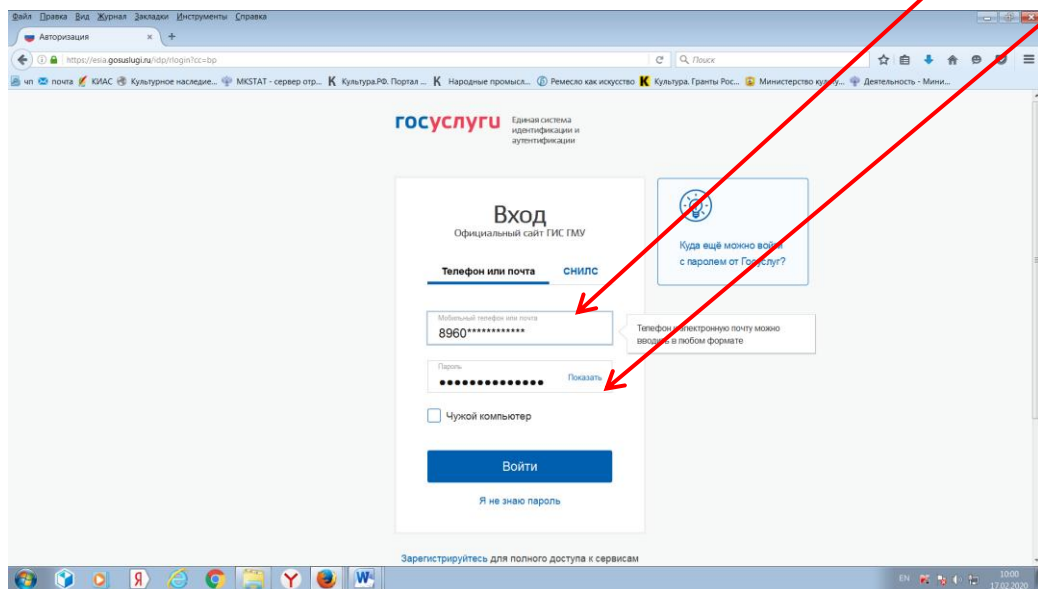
Файл Правка Вид Журнал Закладки Инструменты Справка

Авторизация ×

https://esia.gosuslugi.ru/idp/rlogin?cc=bp

Поиск

чп почта КИАС Культурное наследие... MKSTAT - сервер отр... Культура.РФ. Портал ... Народные промысл... Ремесло как искусство Культура. Гранты Рос... Министерство куль... Деятельность - Мини...

госуслуги Единая система идентификации и аутентификации

Вход
Официальный сайт ГИС ГМУ

Телефон или почта СНИЛС

Мобильный телефон или почта
8960************

Пароль
•••••••••••••• Показать

Чужой компьютер

Войти

Я не знаю пароль

Куда ещё можно войти с паролем от Госуслуг?

Телефон и электронную почту можно вводить в любом формате

Зарегистрируйтесь для полного доступа к сервисам

EN 10:00 17.02.2020